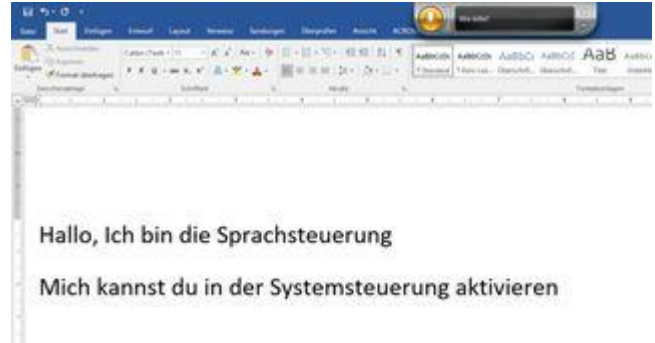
Datei Start Einfügen Entwurf Layout Verweise Sendungen Überprüfen Ansicht ACROBAT

Wie bitte?

Einfügen Ausschneiden Kopieren Format übertragen

Calibri (Textk... 11

AaBbCcDc AaBbCcDc AaBbCc AaBbCcE AaB AaBbCcD

¶ Standard ¶ Kein Lee... Überschrif... Überschrif... Titel Untertitel

Zwischenablage Schriftart Absatz Formatvorlagen

Hallo, Ich bin die Sprachsteuerung

Mich kannst du in der Systemsteuerung aktivieren